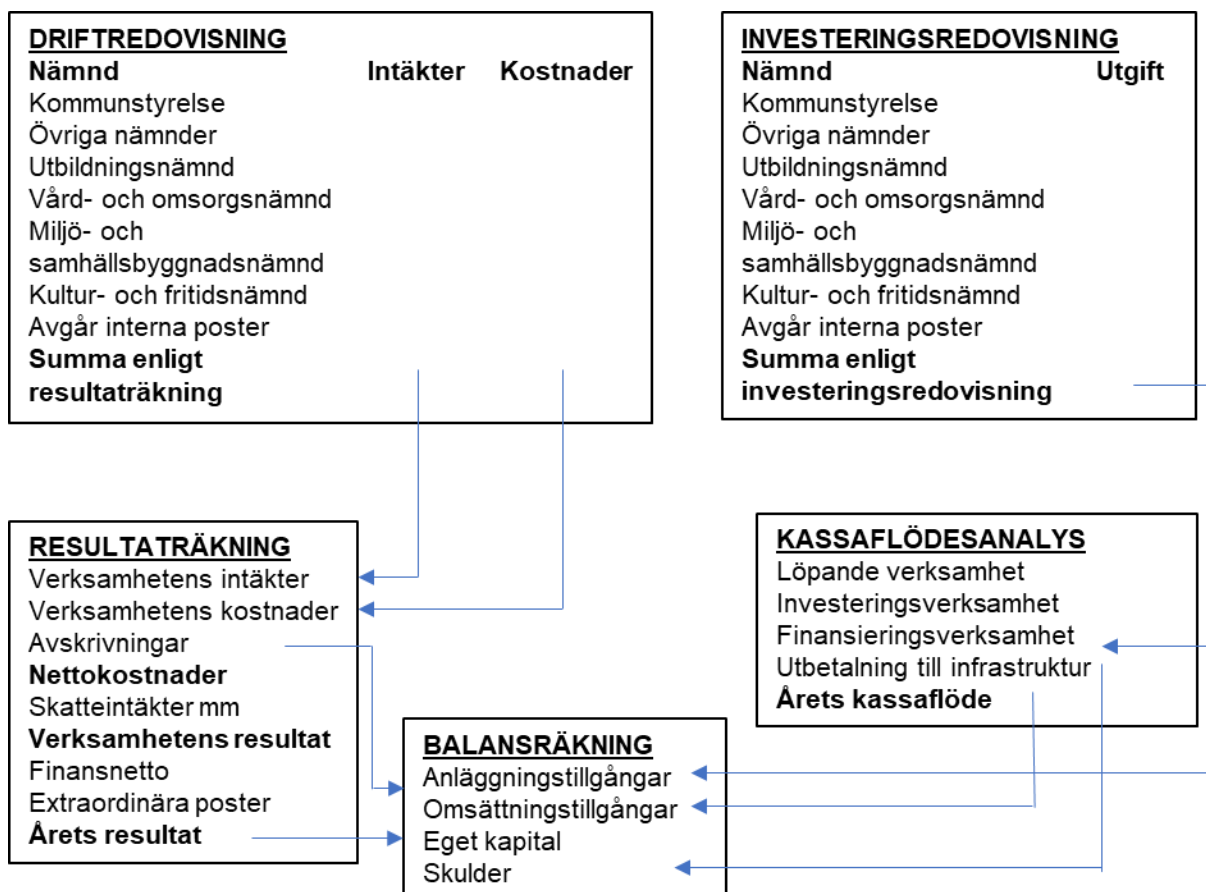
DRIFTREDOVISNING

| Nämnd | Intäkter | Kostnader |
|---|---|---|
| Kommunstyrelse | | |
| Övriga nämnder | | |
| Utbildningsnämnd | | |
| Vård- och omsorgsnämnd | | |
| Miljö- och samhällsbyggnadsnämnd | | |
| Kultur- och fritidsnämnd | | |
| Avgår interna poster | | |
| **Summa enligt resultaträkning** | | |

INVESTERINGSREDOVISNING

| Nämnd | Utgift |
|---|---|
| Kommunstyrelse | |
| Övriga nämnder | |
| Utbildningsnämnd | |
| Vård- och omsorgsnämnd | |
| Miljö- och samhällsbyggnadsnämnd | |
| Kultur- och fritidsnämnd | |
| Avgår interna poster | |
| **Summa enligt investeringsredovisning** | |

RESULTATRÄKNING
Verksamhetens intäkter
Verksamhetens kostnader
Avskrivningar
**Nettokostnader**
Skatteintäkter mm
**Verksamhetens resultat**
Finansnetto
Extraordinära poster
**Årets resultat**

KASSAFLÖDESANALYS
Löpande verksamhet
Investeringsverksamhet
Finansieringsverksamhet
Utbetalning till infrastruktur
**Årets kassaflöde**

BALANSRÄKNING
Anläggningstillgångar
Omsättningstillgångar
Eget kapital
Skulder